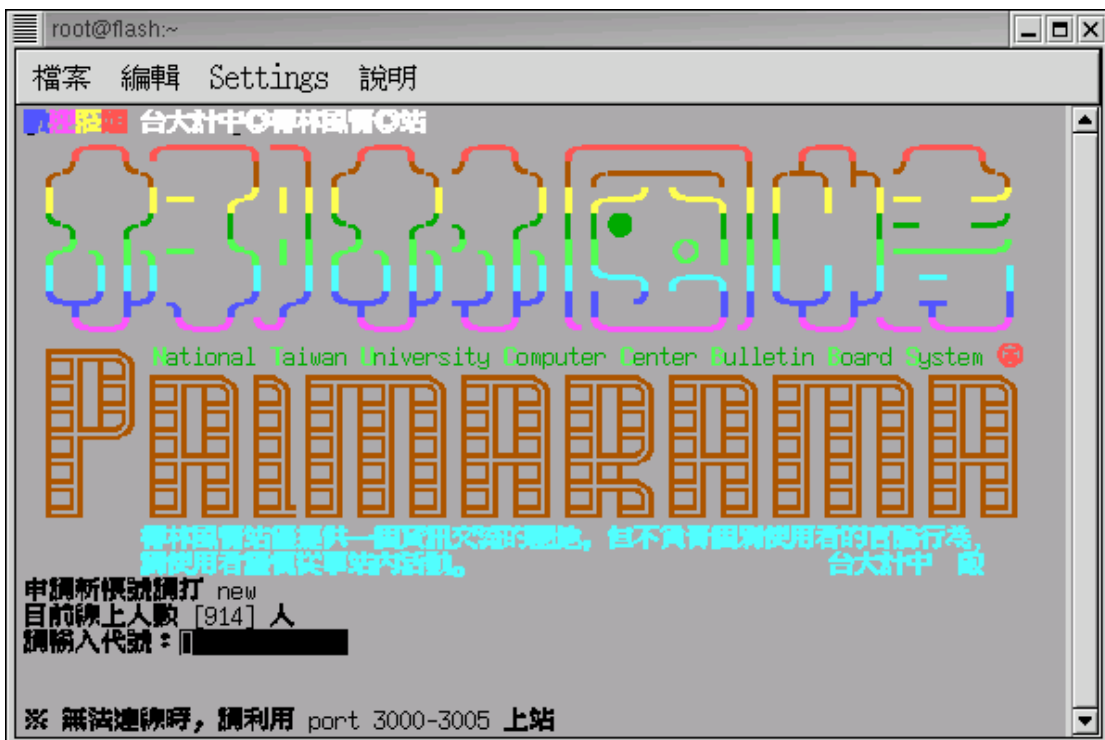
root@flash:~

檔案 編輯 Settings 說明

歡迎光臨 台大計中椰林風情站

National Taiwan University Computer Center Bulletin Board System

椰林風情站僅提供一個資訊交流的園地，但不負責個別使用者的言論行為，
請使用者遵循從事站內活動。 台大計中 啟

申請新帳號請打 new
目前線上人數 [914] 人
請輸入代號：

※ 無法連線時，請利用 port 3000-3005 上站